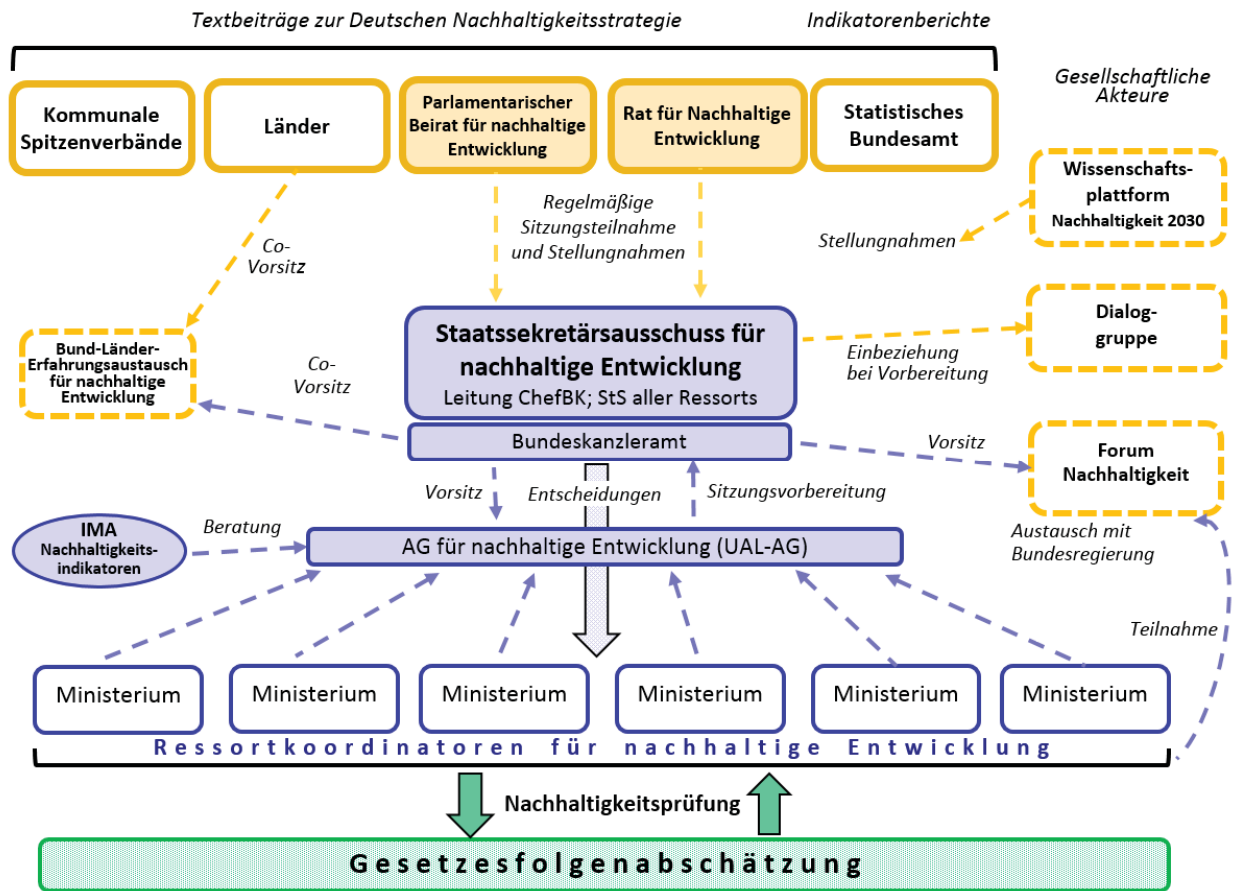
Textbeiträge zur Deutschen Nachhaltigkeitsstrategie

Indikatorenberichte

Kommunale Spitzenverbände

Länder

Parlamentarischer Beirat für nachhaltige Entwicklung

Rat für Nachhaltige Entwicklung

Statistisches Bundesamt

Gesellschaftliche Akteure

Wissenschaftsplattform Nachhaltigkeit 2030

Regelmäßige Sitzungsteilnahme und Stellungnahmen

Stellungnahmen

Co-Vorsitz

Bund-Länder-Erfahrungsaustausch für nachhaltige Entwicklung

Co-Vorsitz

Staatssekretärsausschuss für nachhaltige Entwicklung
Leitung ChefBK; StS aller Ressorts

Dialoggruppe

Einbeziehung bei Vorbereitung

Bundeskanzleramt

Vorsitz

Forum Nachhaltigkeit

Vorsitz

Entscheidungen

Sitzungsvorbereitung

IMA Nachhaltigkeitsindikatoren

Beratung

AG für nachhaltige Entwicklung (UAL-AG)

Austausch mit Bundesregierung

Teilnahme

Ministerium

Ministerium

Ministerium

Ministerium

Ministerium

Ministerium

Ressortkoordinatoren für nachhaltige Entwicklung

Nachhaltigkeitsprüfung

Gesetzesfolgenabschätzung